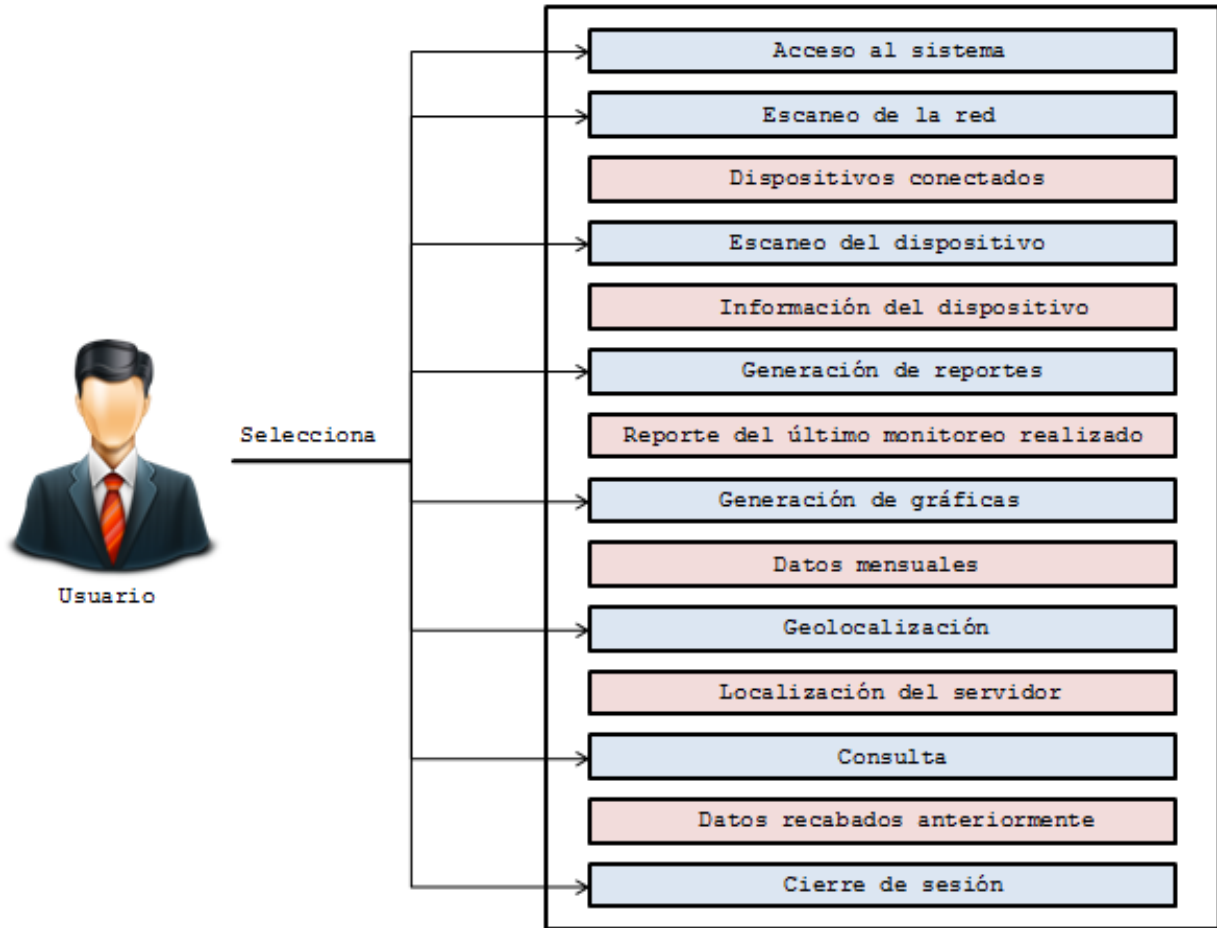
Selecciona

Usuario

Acceso al sistema

Escaneo de la red

Dispositivos conectados

Escaneo del dispositivo

Información del dispositivo

Generación de reportes

Reporte del último monitoreo realizado

Generación de gráficas

Datos mensuales

Geolocalización

Localización del servidor

Consulta

Datos recabados anteriormente

Cierre de sesión